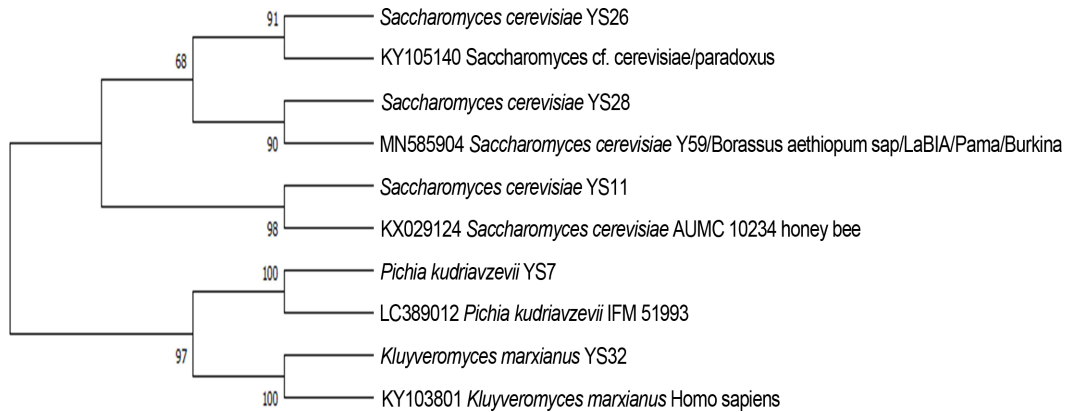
91
Saccharomyces cerevisiae YS26
68
KY105140 Saccharomyces cf. cerevisiae/paradoxus
Saccharomyces cerevisiae YS28
90
MN585904 Saccharomyces cerevisiae Y59/Borassus aethiopum sap/LaBIA/Pama/Burkina
Saccharomyces cerevisiae YS11
98
KX029124 Saccharomyces cerevisiae AUMC 10234 honey bee
100
Pichia kudriavzevii YS7
LC389012 Pichia kudriavzevii IFM 51993
97
Kluyveromyces marxianus YS32
100
KY103801 Kluyveromyces marxianus Homo sapiens